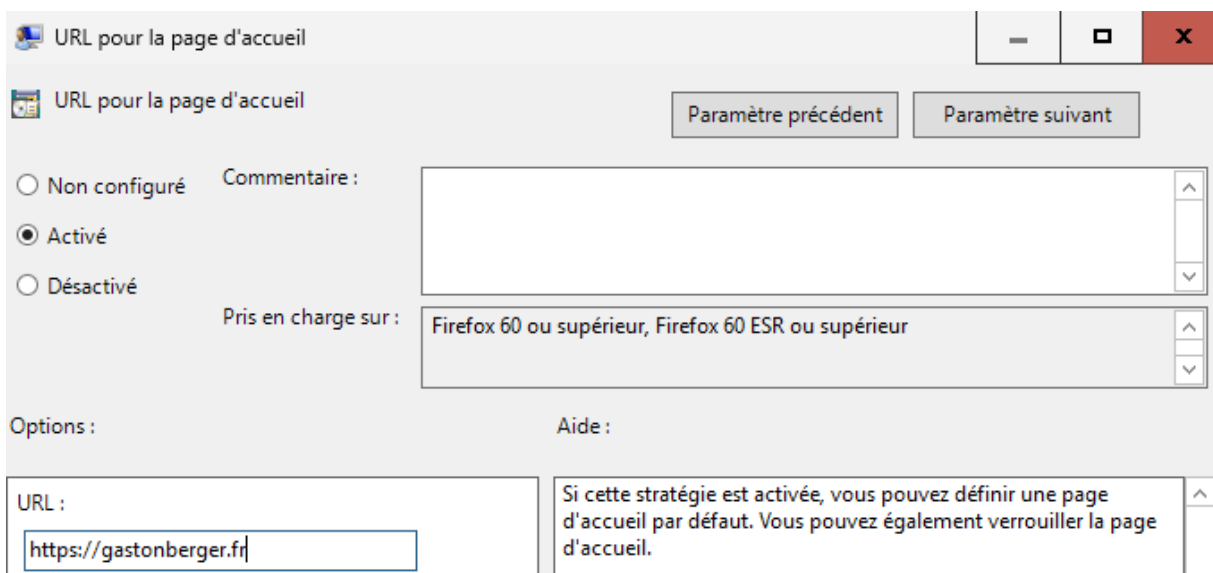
URL pour la page d'accueil

URL pour la page d'accueil

Paramètre précédent

Paramètre suivant

Non configuré

Activé

Désactivé

Commentaire :

Pris en charge sur :

Firefox 60 ou supérieur, Firefox 60 ESR ou supérieur

Options :

Aide :

URL :

https://gastonberger.fr

Si cette stratégie est activée, vous pouvez définir une page d'accueil par défaut. Vous pouvez également verrouiller la page d'accueil.